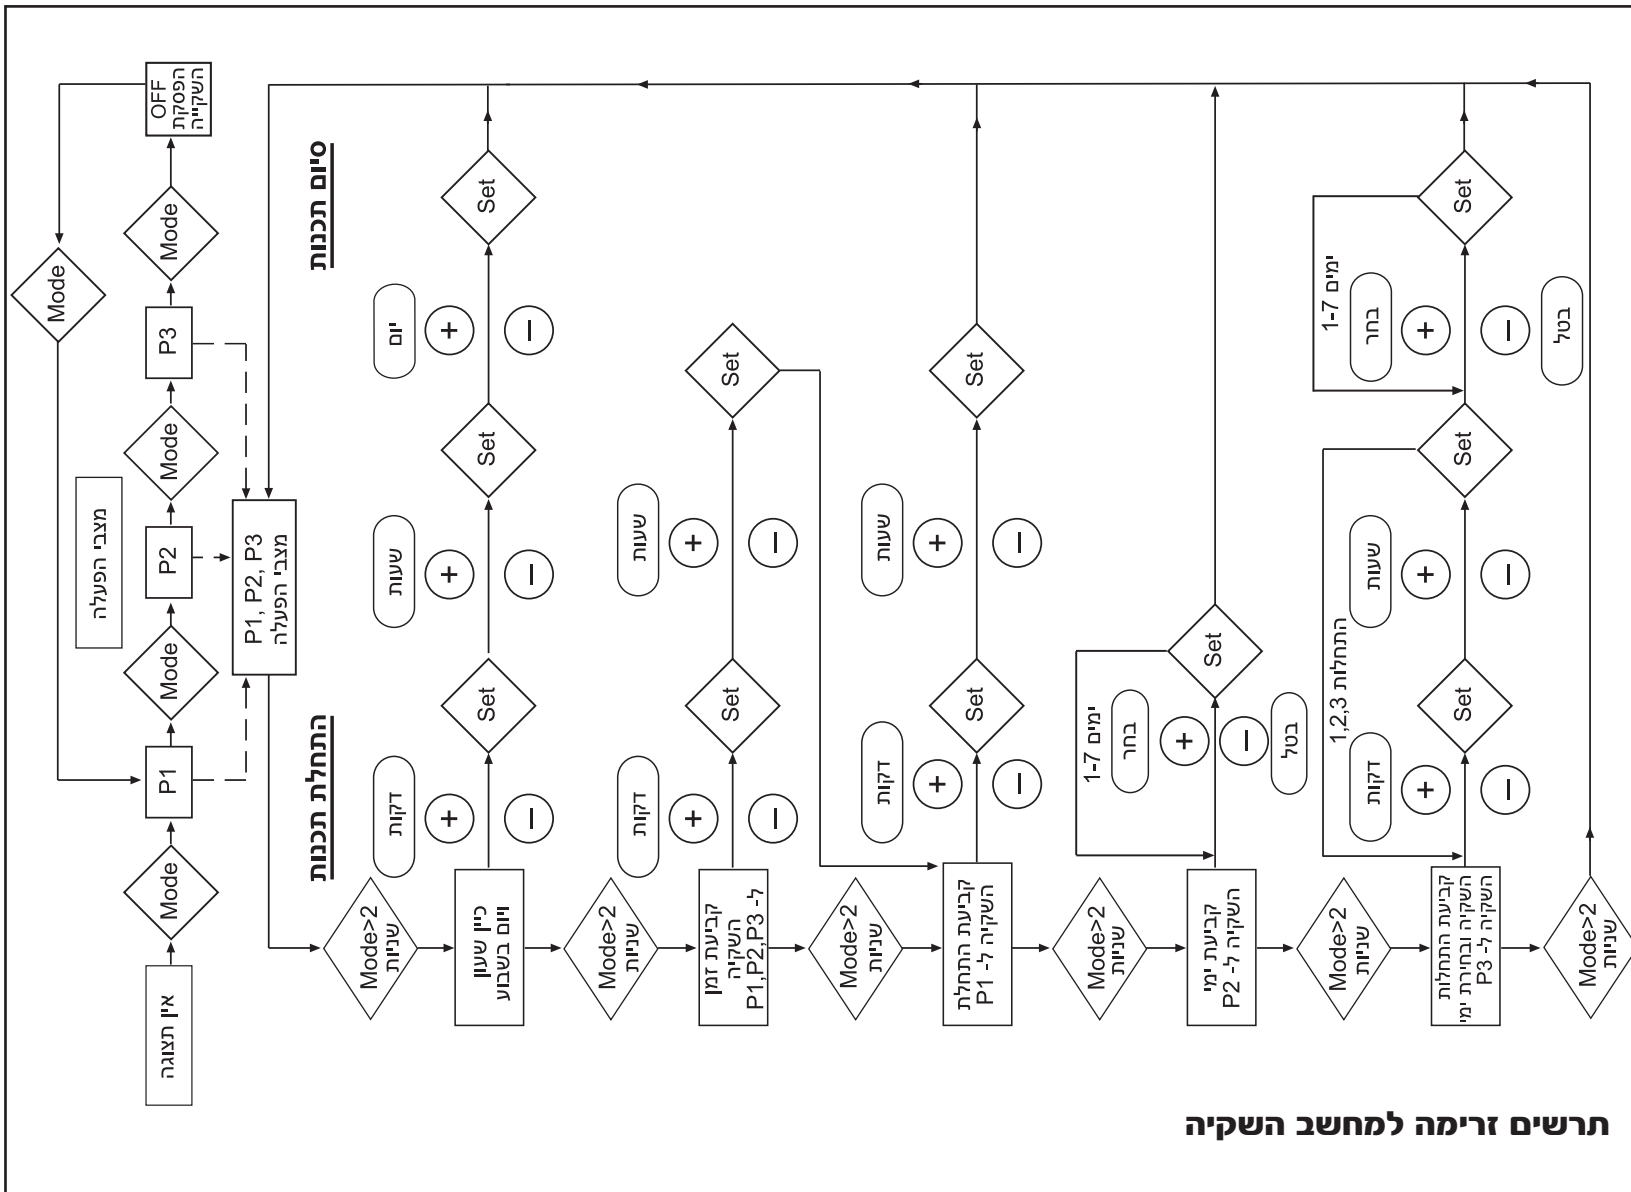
תרשים זרימה למחשב השקיה

אין תצוגה

Mode

P1

Mode

P2

Mode

P3

Mode

OFF
הפסקת
השקייה

Mode

מצבי הפעלה

P1, P2, P3
מצבי הפעלה

התחלת תכנות

סיום תכנות

Mode>2
שניות

כיון שעון
ויום בשבוע

דקות
+
−
Set
שעות
+
−
Set
יום
+
−
Set

Mode>2
שניות

קביעת זמן
השקיה
ל- P1,P2,P3

דקות
+
−
Set
שעות
+
−
Set

Mode>2
שניות

קביעת התחלת
השקיה ל- P1

דקות
+
−
Set
שעות
+
−
Set

Mode>2
שניות

קביעת ימי
השקיה ל- P2

ימים 1-7
בחר
+
−
בטל
Set

Mode>2
שניות

קביעת התחלות
השקיה ובחירת ימי
השקיה ל- P3

התחלות 1,2,3
דקות
+
−
Set
שעות
+
−
Set
ימים 1-7
בחר
+
−
בטל
Set

Mode>2
שניות